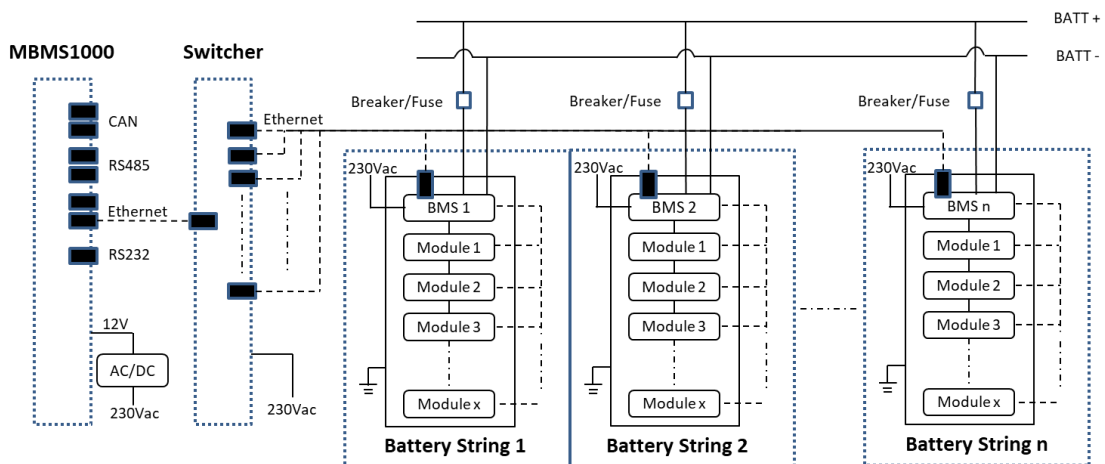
MBMS1000

CAN

RS485

Ethernet

RS232

12V

AC/DC

230Vac

Switcher

Ethernet

230Vac

BATT +

BATT -

Breaker/Fuse

230Vac

BMS 1

Module 1

Module 2

Module 3

Module x

Battery String 1

Breaker/Fuse

230Vac

BMS 2

Module 1

Module 2

Module 3

Module x

Battery String 2

Breaker/Fuse

230Vac

BMS n

Module 1

Module 2

Module 3

Module x

Battery String n